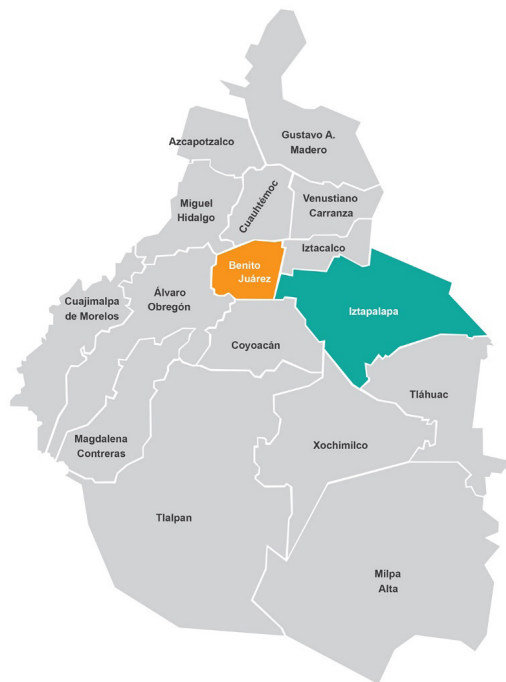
Azcapotzalco

Gustavo A. Madero

Miguel Hidalgo

Cuauhtémoc

Venustiano Carranza

Iztacalco

Benito Juárez

Cuajimalpa de Morelos

Álvaro Obregón

Iztapalapa

Coyoacán

Tláhuac

Magdalena Contreras

Xochimilco

Tlalpan

Milpa Alta